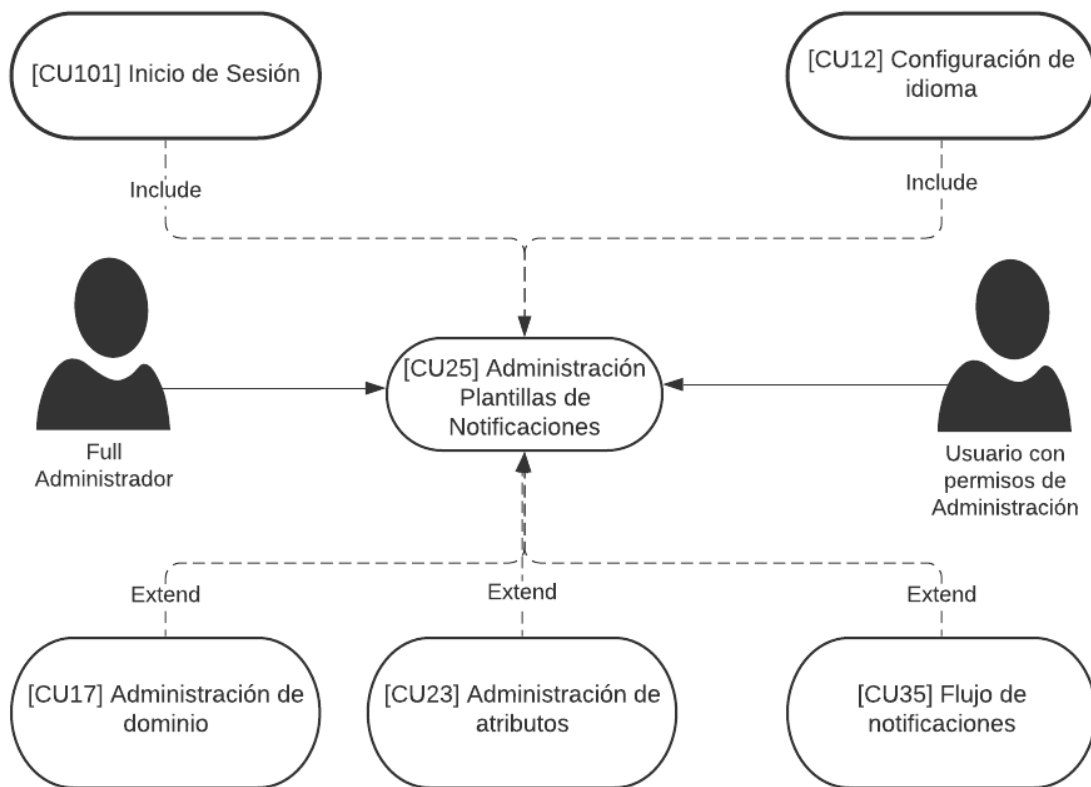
[CU101] Inicio de Sesión

[CU12] Configuración de idioma

Include

Include

[CU25] Administración Plantillas de Notificaciones

Full Administrador

Usuario con permisos de Administración

Extend

Extend

Extend

[CU17] Administración de dominio

[CU23] Administración de atributos

[CU35] Flujo de notificaciones